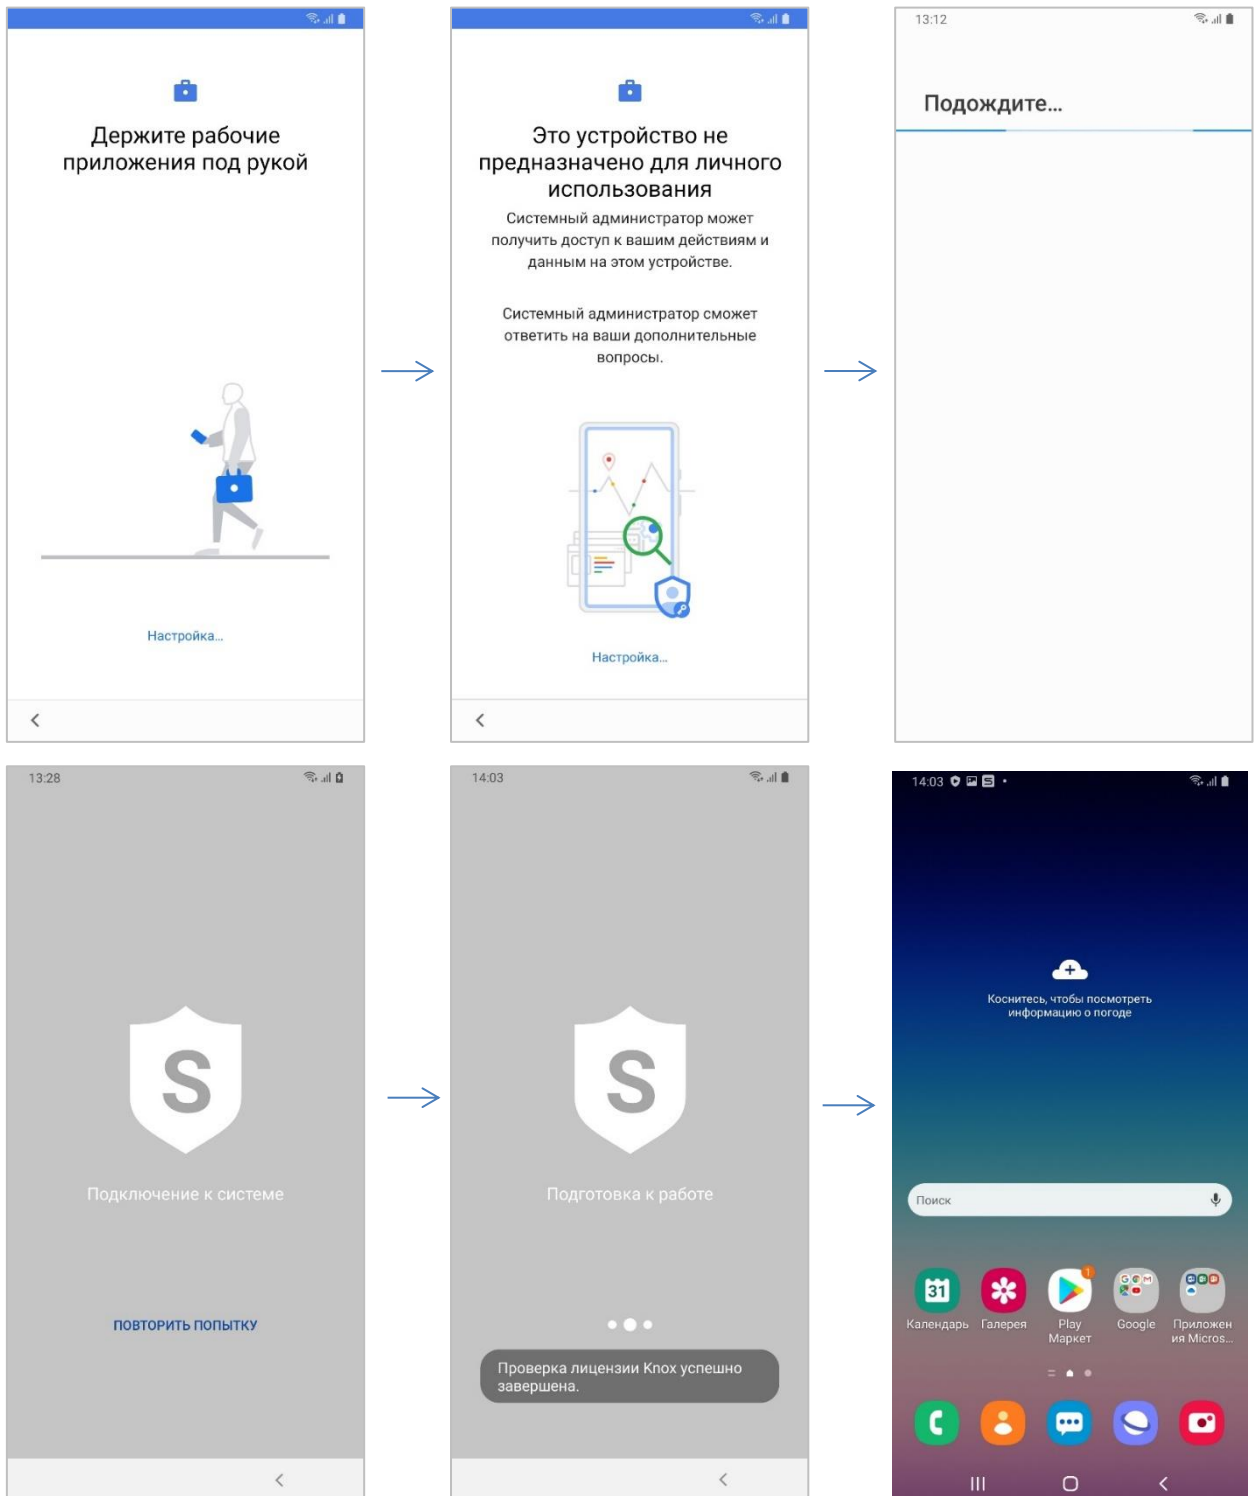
Держите рабочие приложения под рукой

Настройка...

Это устройство не предназначено для личного использования

Системный администратор может получить доступ к вашим действиям и данным на этом устройстве.

Системный администратор сможет ответить на ваши дополнительные вопросы.

Настройка...

13:12

Подождите...

13:28

S

Подключение к системе

ПОВТОРИТЬ ПОПЫТКУ

14:03

S

Подготовка к работе

Проверка лицензии Knox успешно завершена.

14:03

Коснитесь, чтобы посмотреть информацию о погоде

Поиск

31

Календарь

Галерея

Play Маркет

Google

Приложения Micros...